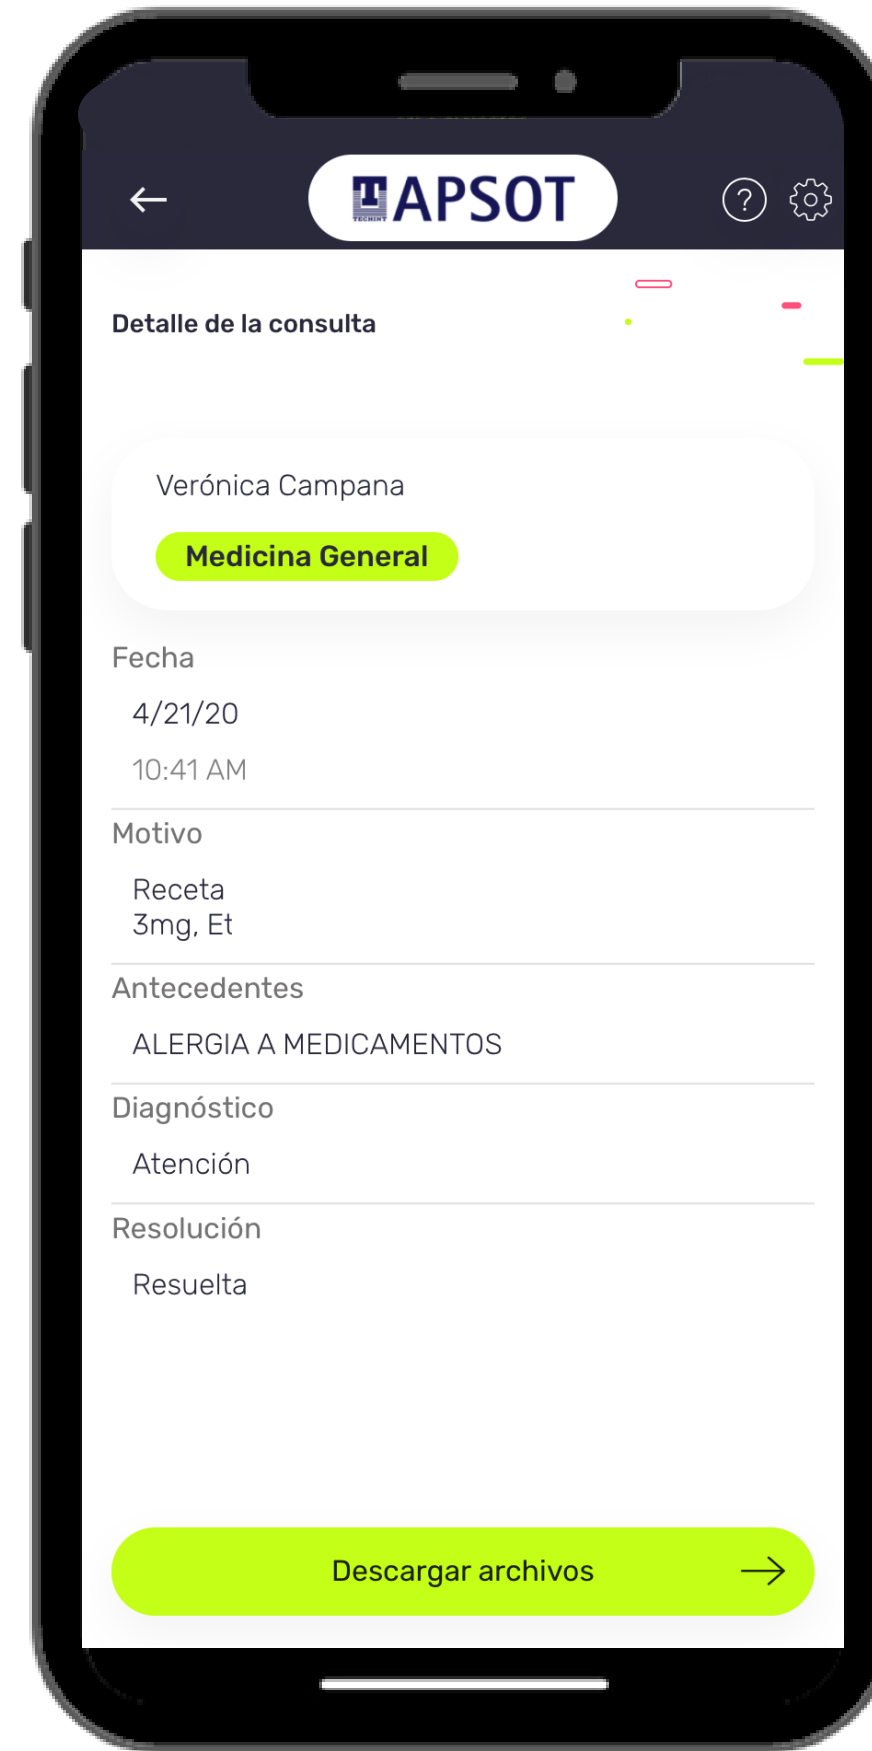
APSOT

Detalle de la consulta

Verónica Campana

Medicina General

Fecha

4/21/20

10:41 AM

Motivo

Receta
3mg, Et

Antecedentes

ALERGIA A MEDICAMENTOS

Diagnóstico

Atención

Resolución

Resuelta

Descargar archivos